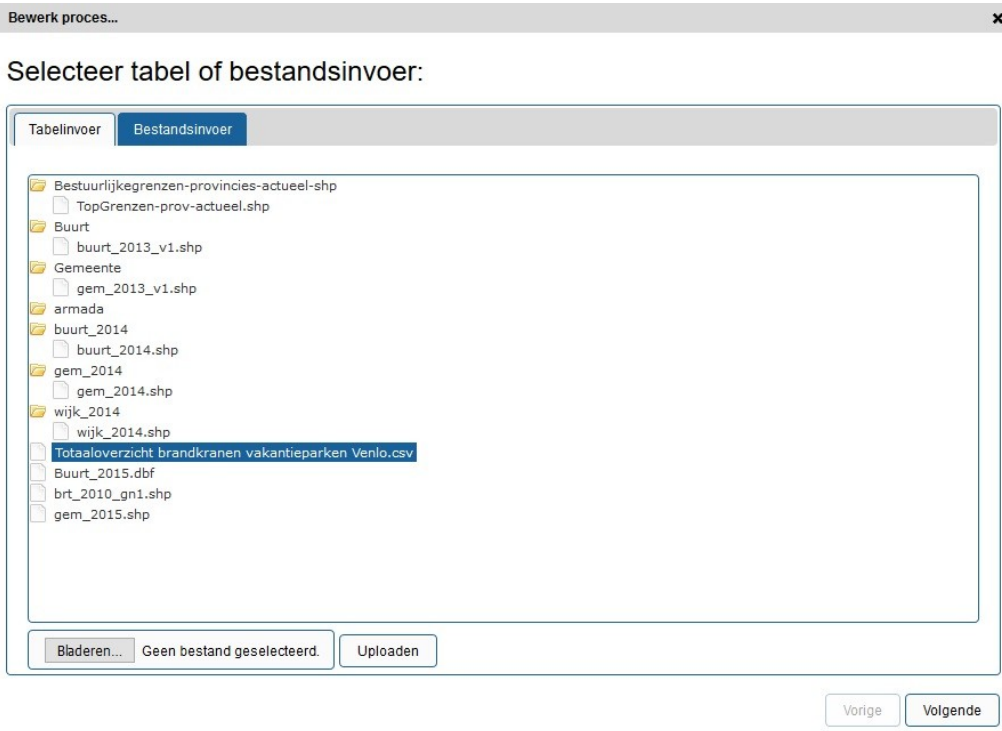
Bewerk proces...

×

Selecteer tabel of bestandsinvoer:

Tabelinvoer

Bestandsinvoer

Bestuurlijkegrenzen-provincies-actueel-shp
TopGrenzen-prov-actueel.shp
Buurt
buurt_2013_v1.shp
Gemeente
gem_2013_v1.shp
armada
buurt_2014
buurt_2014.shp
gem_2014
gem_2014.shp
wijk_2014
wijk_2014.shp
Totaaloverzicht brandkranen vakantieparken Venlo.csv
Buurt_2015.dbf
brt_2010_gn1.shp
gem_2015.shp

Bladeren... Geen bestand geselecteerd.

Uploaden

Vorige

Volgende